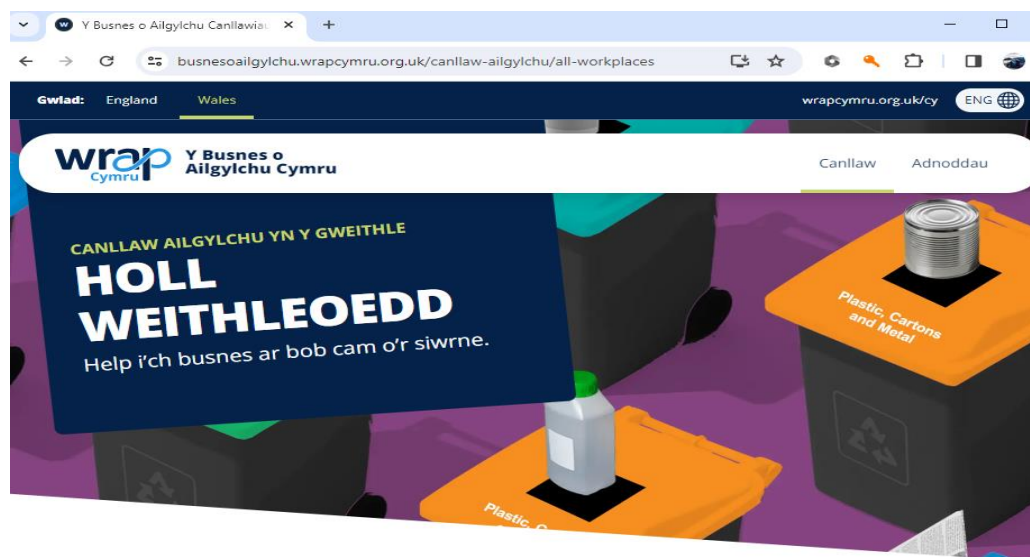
Y Busnes o Ailgylchu Canllawiau ×

busnesoailgylchu.wrapcymru.org.uk/canllaw-ailgylchu/all-workplaces

Gwlad: England Wales

wrapcymru.org.uk/cy ENG

wrap Cymru

Y Busnes o Ailgylchu Cymru

Canllaw Adnoddau

CANLLAW AILGYLCHU YN Y GWEITHLE

HOLL WEITHLEOEDD

Help i'ch busnes ar bob cam o'r siwrne.

Plastic, Cartons and Metal

Plastic, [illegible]